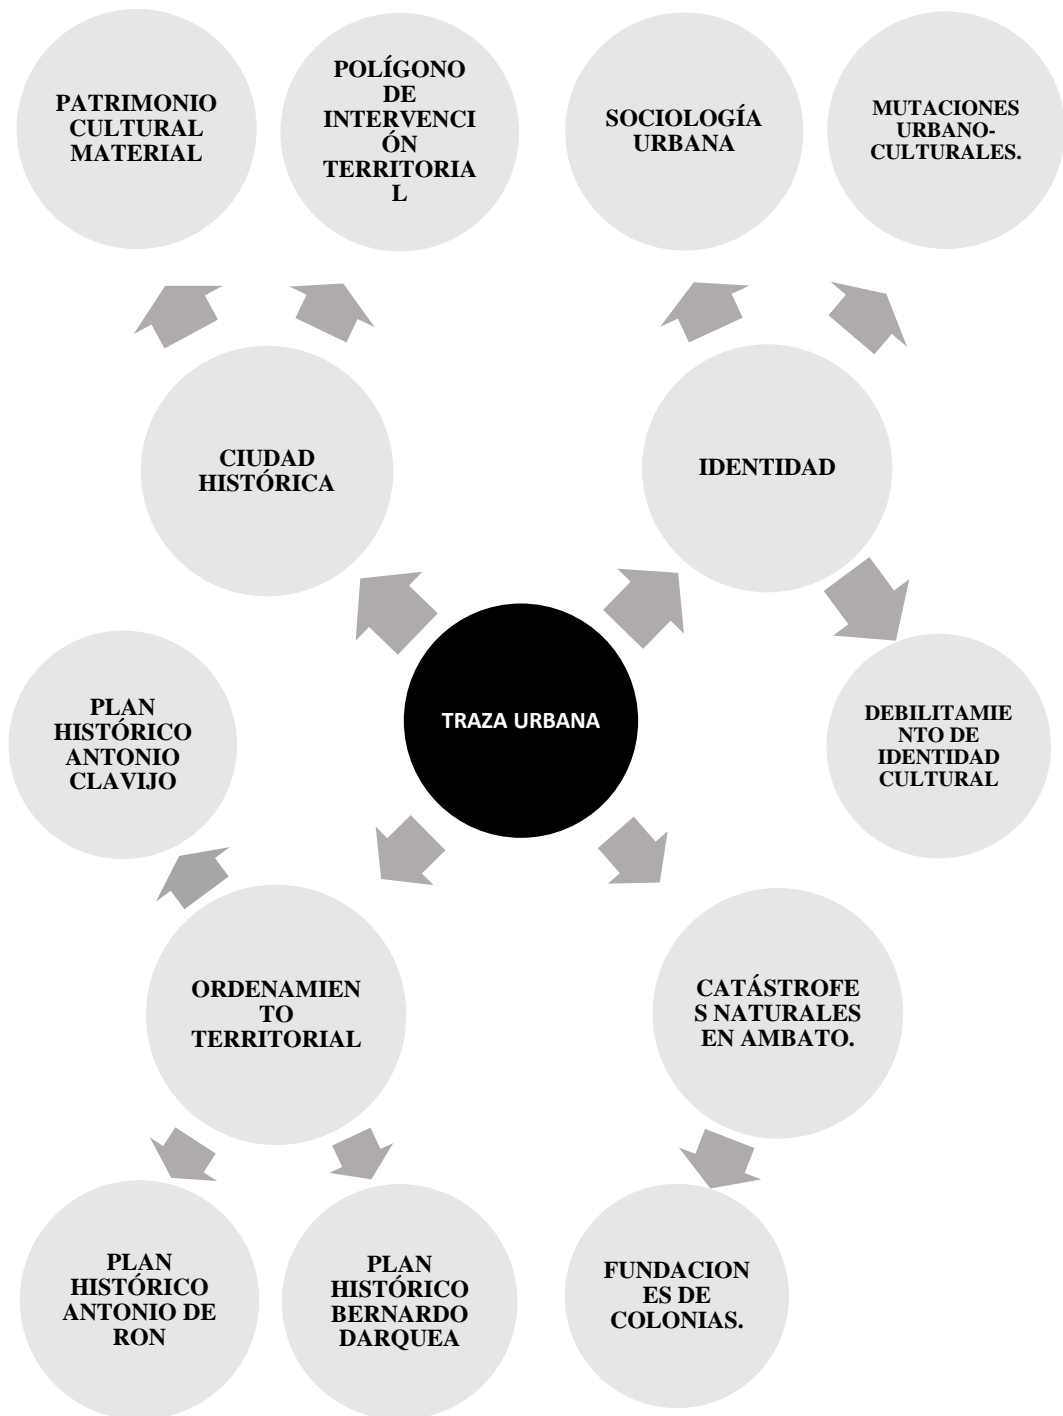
PATRIMONIO CULTURAL MATERIAL

POLÍGONO DE INTERVENCIÓN TERRITORIAL

SOCIOLOGÍA URBANA

MUTACIONES URBANO-CULTURALES.

CIUDAD HISTÓRICA

IDENTIDAD

PLAN HISTÓRICO ANTONIO CLAVIJO

TRAZA URBANA

DEBILITAMIENTO DE IDENTIDAD CULTURAL

ORDENAMIENTO TERRITORIAL

CATÁSTROFES NATURALES EN AMBATO.

PLAN HISTÓRICO ANTONIO DE RON

PLAN HISTÓRICO BERNARDO DARQUEA

FUNDACIONES DE COLONIAS.